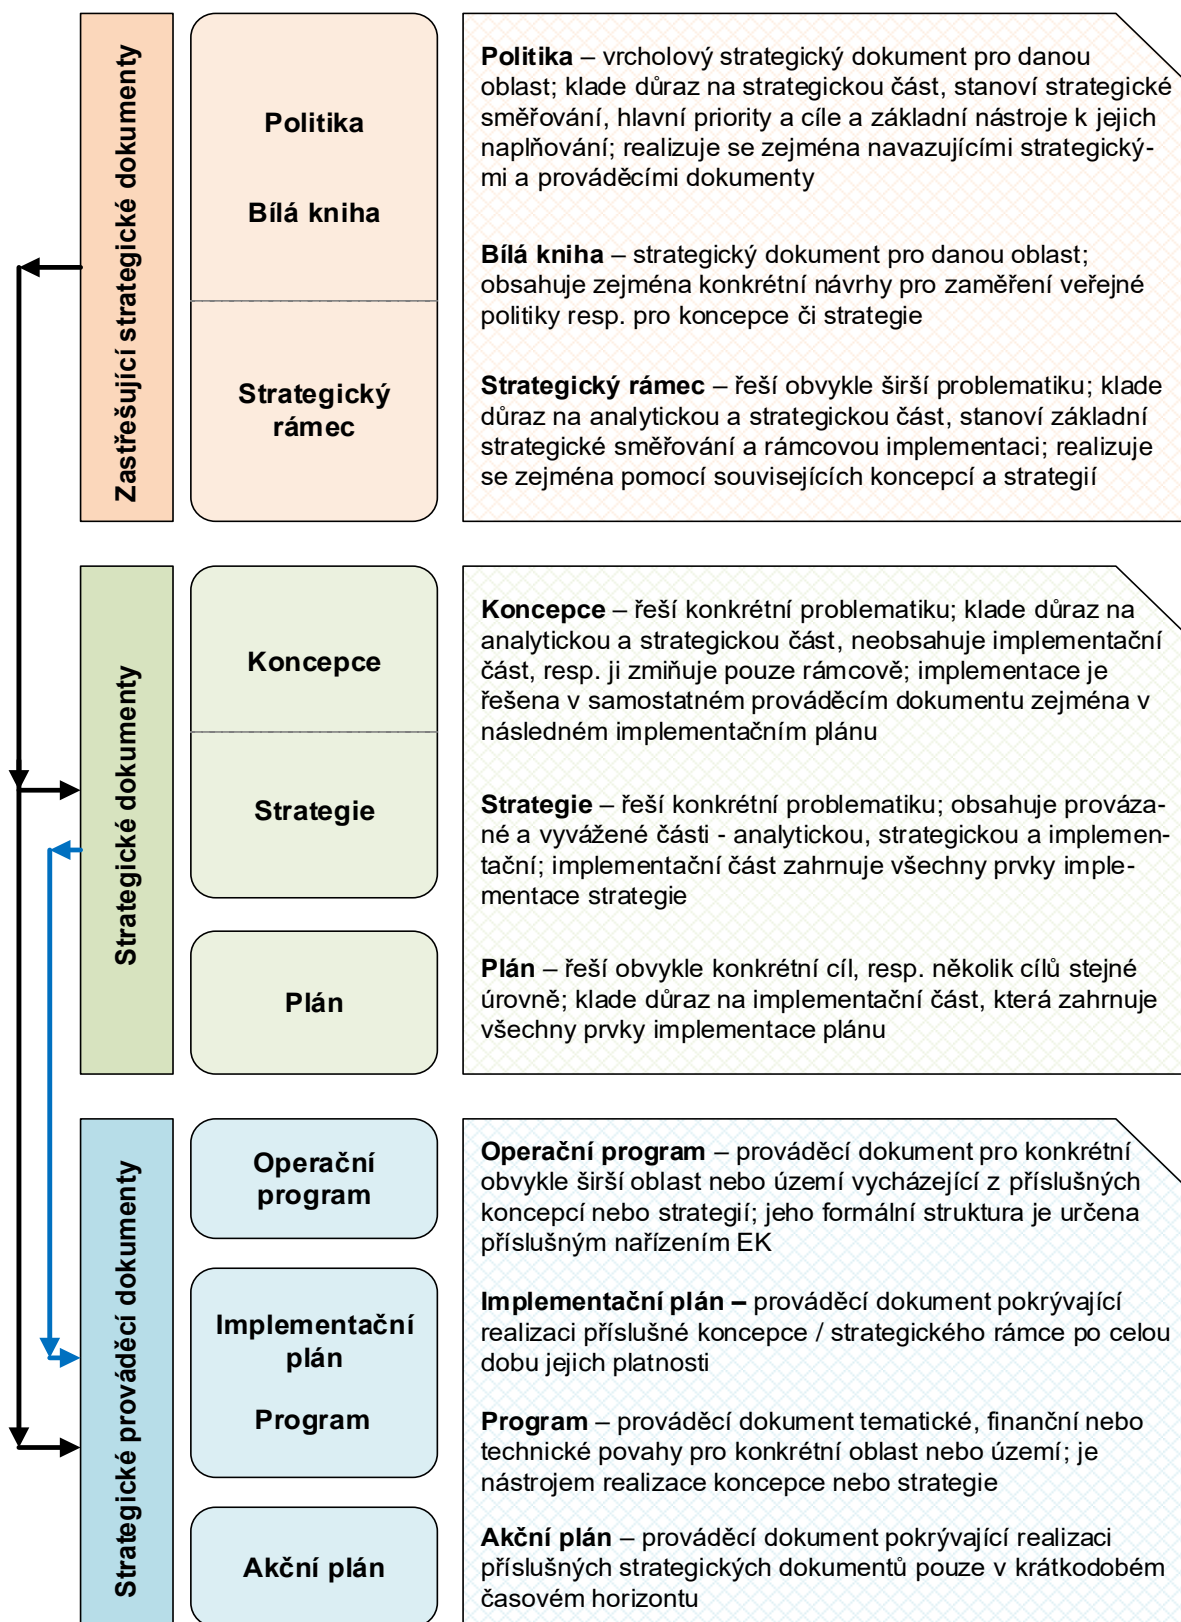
Zastřešující strategické dokumenty

Politika

Bílá kniha

Strategický rámec

Politika – vrcholový strategický dokument pro danou oblast; klade důraz na strategickou část, stanoví strategické směřování, hlavní priority a cíle a základní nástroje k jejich naplňování; realizuje se zejména navazujícími strategickými a prováděcími dokumenty

Bílá kniha – strategický dokument pro danou oblast; obsahuje zejména konkrétní návrhy pro zaměření veřejné politiky resp. pro koncepce či strategie

Strategický rámec – řeší obvykle širší problematiku; klade důraz na analytickou a strategickou část, stanoví základní strategické směřování a rámcovou implementaci; realizuje se zejména pomocí souvisejících koncepcí a strategií

Strategické dokumenty

Koncepce

Strategie

Plán

Koncepce – řeší konkrétní problematiku; klade důraz na analytickou a strategickou část, neobsahuje implementační část, resp. ji zmiňuje pouze rámcově; implementace je řešena v samostatném prováděcím dokumentu zejména v následném implementačním plánu

Strategie – řeší konkrétní problematiku; obsahuje provázané a vyvážené části - analytickou, strategickou a implementační; implementační část zahrnuje všechny prvky implementace strategie

Plán – řeší obvykle konkrétní cíl, resp. několik cílů stejné úrovně; klade důraz na implementační část, která zahrnuje všechny prvky implementace plánu

Strategické prováděcí dokumenty

Operační program

Implementační plán

Program

Akční plán

Operační program – prováděcí dokument pro konkrétní obvykle širší oblast nebo území vycházející z příslušných koncepcí nebo strategií; jeho formální struktura je určena příslušným nařízením EK

Implementační plán – prováděcí dokument pokrývající realizaci příslušné koncepce / strategického rámce po celou dobu jejich platnosti

Program – prováděcí dokument tematické, finanční nebo technické povahy pro konkrétní oblast nebo území; je nástrojem realizace koncepce nebo strategie

Akční plán – prováděcí dokument pokrývající realizaci příslušných strategických dokumentů pouze v krátkodobém časovém horizontu